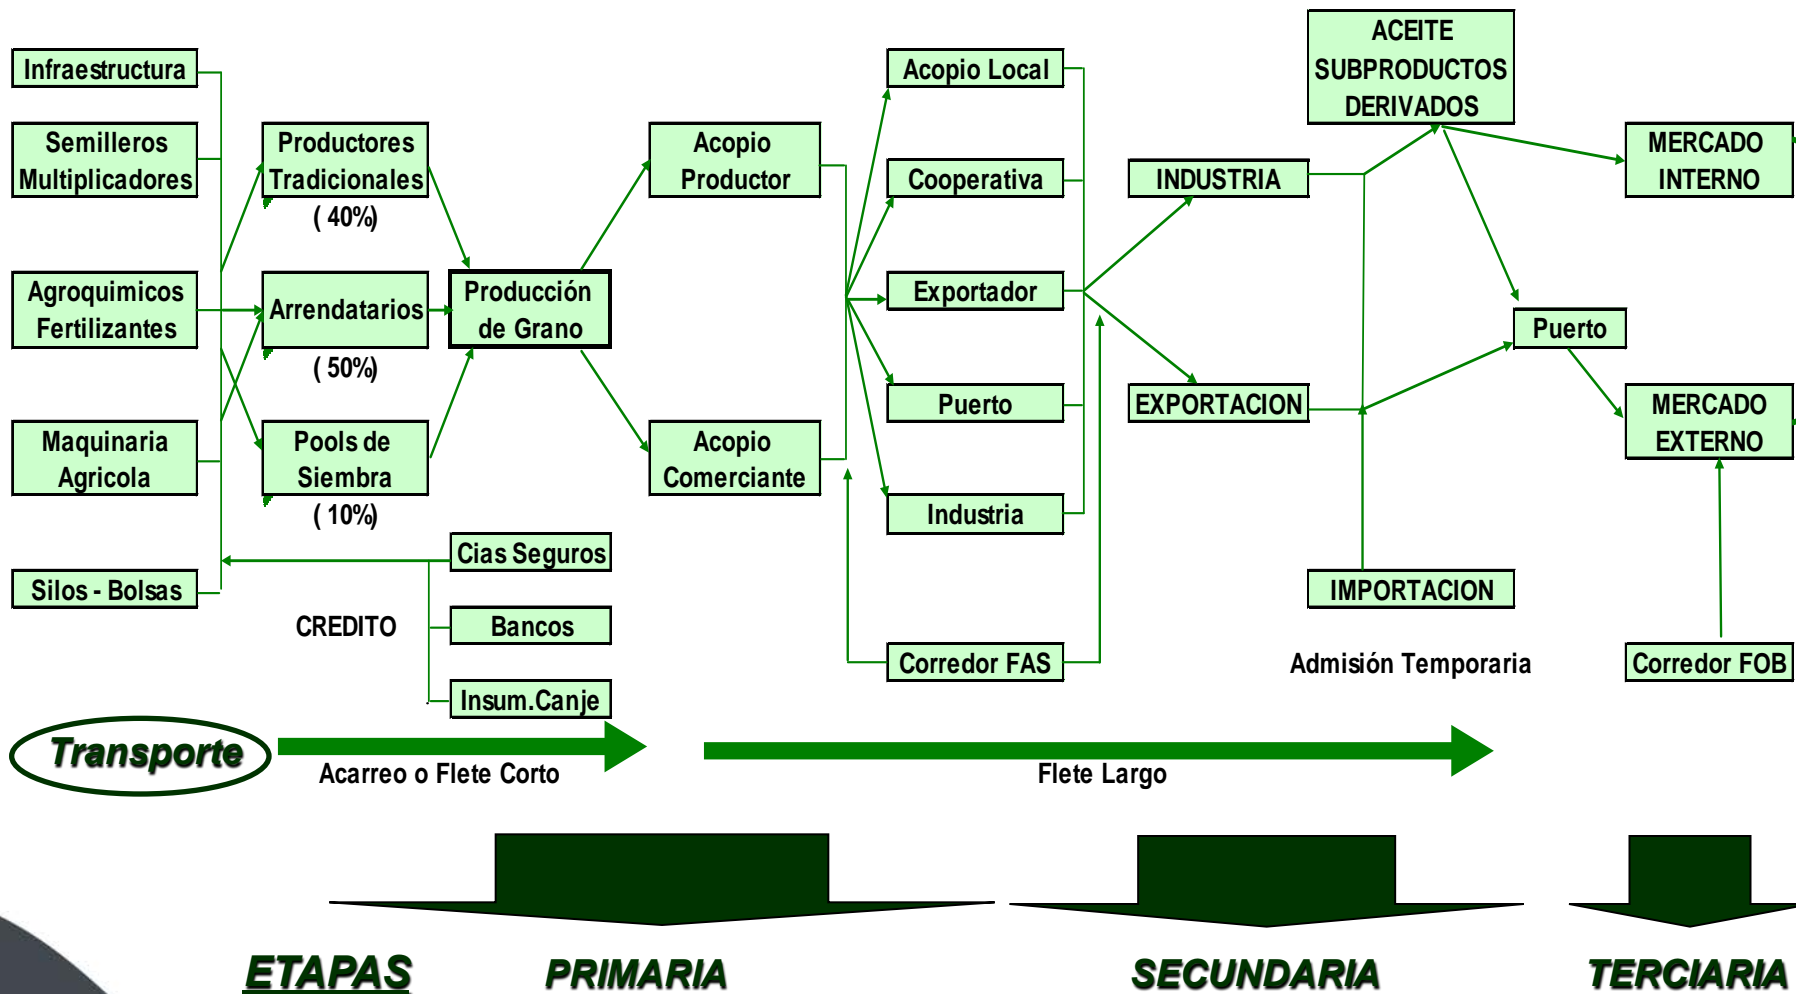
Infraestructura

Semilleros Multiplicadores

Agroquimicos Fertilizantes

Maquinaria Agricola

Silos - Bolsas

Productores Tradicionales
( 40%)

Arrendatarios
( 50%)

Pools de Siembra
( 10%)

Producción de Grano

Acopio Productor

Acopio Comerciante

Cias Seguros

CREDITO

Bancos

Insum.Canje

Acopio Local

Cooperativa

Exportador

Puerto

Industria

Corredor FAS

INDUSTRIA

EXPORTACION

ACEITE SUBPRODUCTOS DERIVADOS

IMPORTACION

Admisión Temporaria

Puerto

MERCADO INTERNO

MERCADO EXTERNO

Corredor FOB

Transporte

Acarreo o Flete Corto

Flete Largo

ETAPAS

PRIMARIA

SECUNDARIA

TERCIARIA